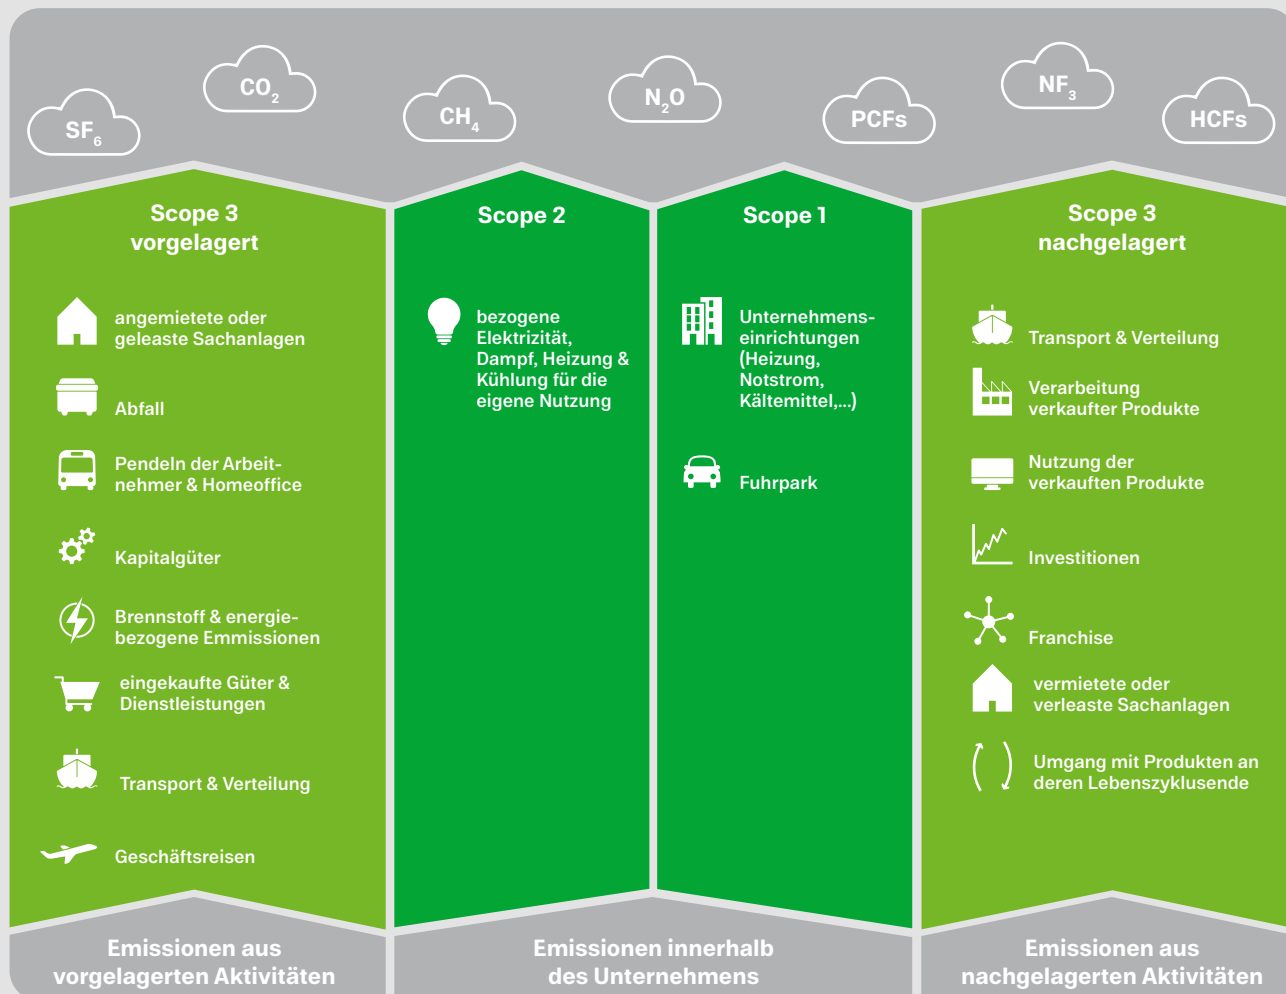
$SF_6$ $CO_2$ $CH_4$ $N_2O$ PCFs $NF_3$ HCFs

Scope 3 vorgelagert

angemietete oder geleaste Sachanlagen

Abfall

Pendeln der Arbeitnehmer & Homeoffice

Kapitalgüter

Brennstoff & energiebezogene Emmissionen

eingekaufte Güter & Dienstleistungen

Transport & Verteilung

Geschäftsreisen

Scope 2

bezogene Elektrizität, Dampf, Heizung & Kühlung für die eigene Nutzung

Scope 1

Unternehmenseinrichtungen (Heizung, Notstrom, Kältemittel,...)

Fuhrpark

Scope 3 nachgelagert

Transport & Verteilung

Verarbeitung verkaufter Produkte

Nutzung der verkauften Produkte

Investitionen

Franchise

vermietete oder verleaste Sachanlagen

Umgang mit Produkten an deren Lebenszyklusende

Emissionen aus vorgelagerten Aktivitäten

Emissionen innerhalb des Unternehmens

Emissionen aus nachgelagerten Aktivitäten